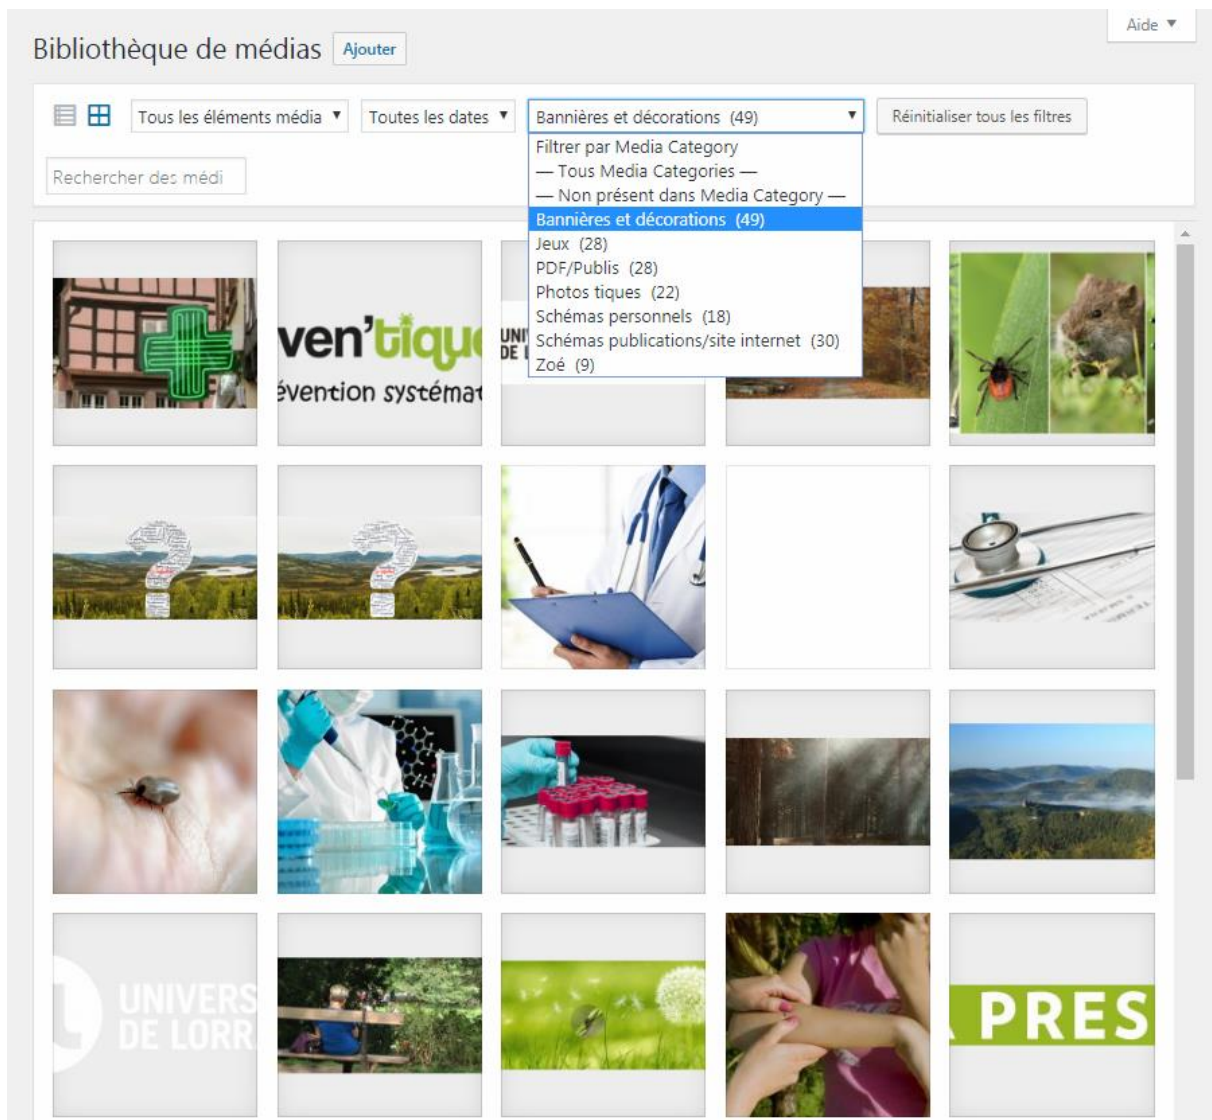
Aide ▼

Bibliothèque de médias Ajouter

Tous les éléments média ▼ Toutes les dates ▼ Bannières et décorations (49) ▼ Réinitialiser tous les filtres

Rechercher des médi

Filtrer par Media Category
— Tous Media Categories —
— Non présent dans Media Category —
Bannières et décorations (49)
Jeux (28)
PDF/Publis (28)
Photos tiques (22)
Schémas personnels (18)
Schémas publications/site internet (30)
Zoé (9)

ven'tiqu
évention systémat

UNI
DE L

UNIVERS
DE LORR

PRES